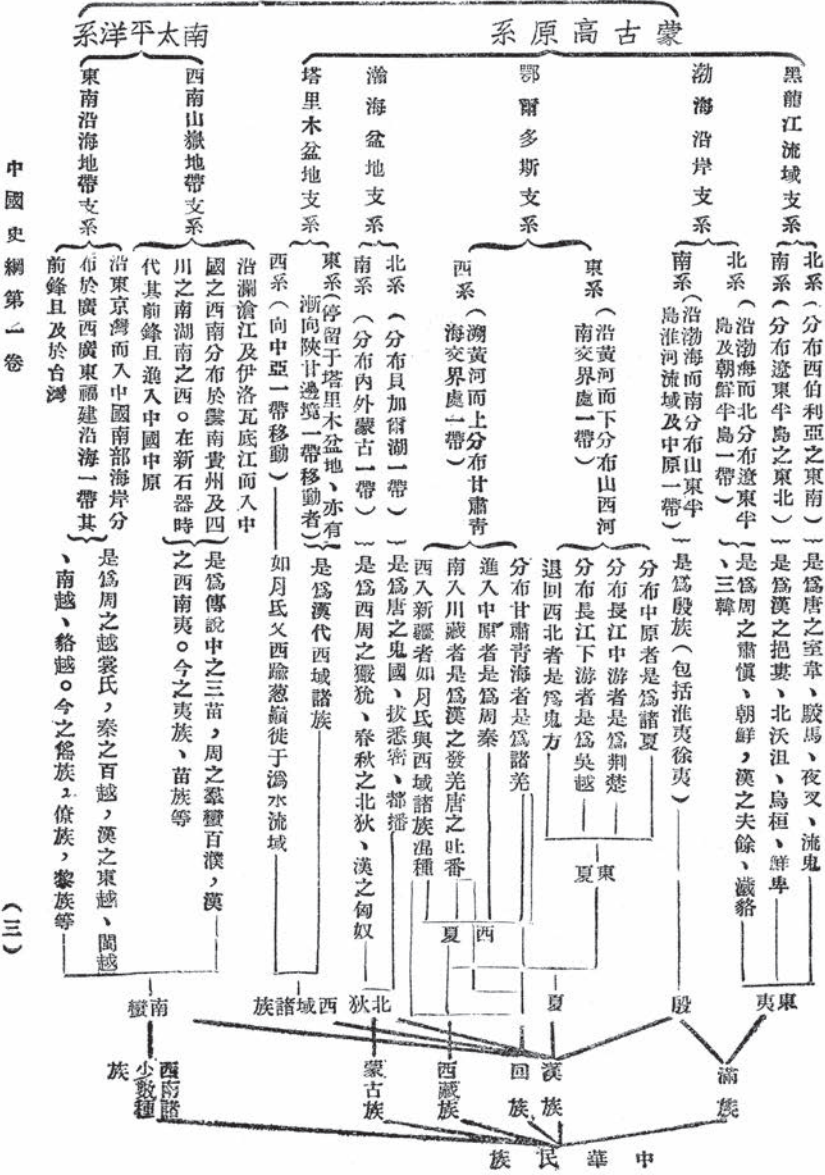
南太平洋系

蒙古高原系

東南沿海地帶支系

西南山嶽地帶支系

塔里木盆地支系

瀚海盆地支系

鄂爾多斯支系

渤海沿岸支系

黑龍江流域支系

中國史綱第一卷

北系（分布西伯利亞之東南）—是爲唐之室韋、駮馬、夜叉、流鬼

南系（分布遼東半島之東北）—是爲漢之挹婁、北沃沮、烏桓、鮮卑

北系（沿渤海而北分布遼東半島及朝鮮半島一帶）—是爲周之肅愼、朝鮮，漢之夫餘、濊貊、三韓

南系（沿渤海而南分布山東半島淮河流域及中原一帶）—是爲殷族（包括淮夷徐夷）

東系（沿黃河而下分布山西河南交界處一帶）

分布中原者是爲諸夏

分布長江中游者是爲荆楚

分布長江下游者是爲吳越

退回西北者是爲鬼方

西系（溯黃河而上分布甘肅青海交界處一帶）

分布甘肅青海者是爲諸羌

進入中原者是爲周秦

南入川藏者是爲漢之發羌唐之吐番

西入新疆者如月氏與西域諸族混種

北系（分布貝加爾湖一帶）—是爲唐之鬼國、拔悉密、都播

南系（分布內外蒙古一帶）—是爲西周之玁狁、春秋之北狄、漢之匈奴

東系（停留于塔里木盆地、亦有漸向陝甘邊境一帶移動者）—是爲漢代西域諸族

西系（向中亞一帶移動）—如月氏又西踰葱嶺徙于濁水流域

沿瀾滄江及伊洛瓦底江而入中國之西南分布於雲南貴州及四川之南湖南之西。在新石器時代其前鋒且進入中國中原

是爲傳說中之三苗，周之蠻夷百濮，漢之西南夷。今之夷族、苗族等

沿東京灣而入中國南部海岸分布於廣西廣東福建沿海一帶其前鋒且及於台灣

是爲周之越裳氏，秦之百越，漢之東越、閩越、南越、駱越。今之傜族、僚族、黎族等

東夏

夏西

夏

殷

東夷

南蠻

西域諸族

北狄

漢族

回族

西藏族

蒙古族

西南諸少數種族

滿族

中華民族

（三）